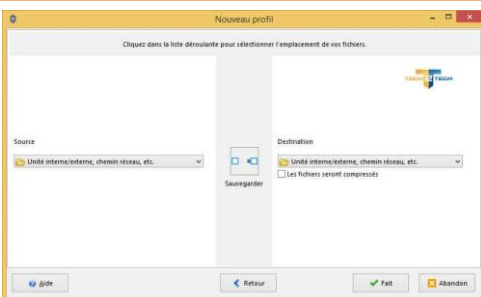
Nouveau profil

Cliquez dans la liste déroulante pour sélectionner l'emplacement de vos fichiers.

Source

Unité interne/externe, chemin réseau, etc.

Sauvegarder

Destination

Unité interne/externe, chemin réseau, etc.

Les fichiers seront compressés

Aide

Retour

Fait

Abandon